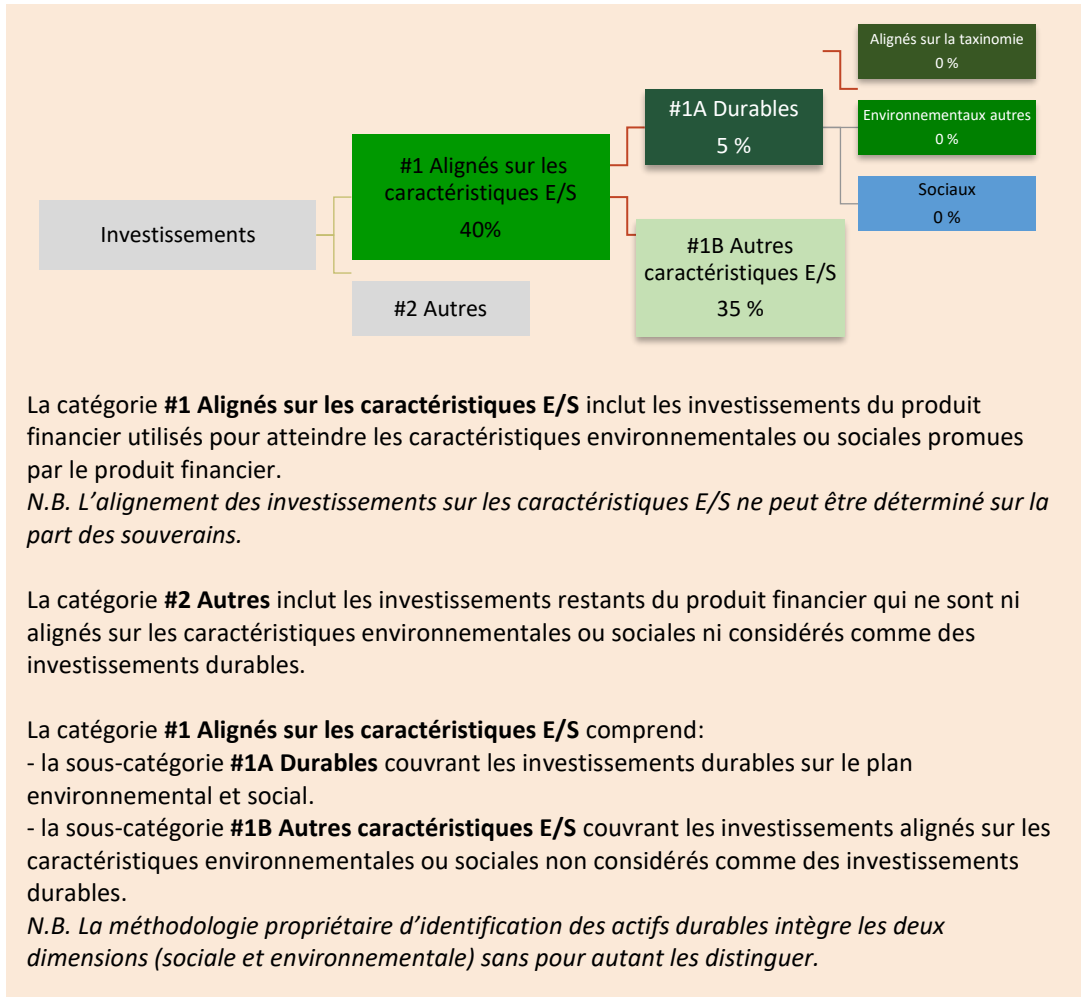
Alignés sur la taxinomie
0 %

#1A Durables
5 %

Environnementaux autres
0 %

#1 Alignés sur les caractéristiques E/S
40%

Sociaux
0 %

Investissements

#1B Autres caractéristiques E/S
35 %

#2 Autres

La catégorie **#1 Alignés sur les caractéristiques E/S** inclut les investissements du produit financier utilisés pour atteindre les caractéristiques environnementales ou sociales promues par le produit financier.
*N.B. L'alignement des investissements sur les caractéristiques E/S ne peut être déterminé sur la part des souverains.*

La catégorie **#2 Autres** inclut les investissements restants du produit financier qui ne sont ni alignés sur les caractéristiques environnementales ou sociales ni considérés comme des investissements durables.

La catégorie **#1 Alignés sur les caractéristiques E/S** comprend:
- la sous-catégorie **#1A Durables** couvrant les investissements durables sur le plan environnemental et social.
- la sous-catégorie **#1B Autres caractéristiques E/S** couvrant les investissements alignés sur les caractéristiques environnementales ou sociales non considérés comme des investissements durables.
*N.B. La méthodologie propriétaire d'identification des actifs durables intègre les deux dimensions (sociale et environnementale) sans pour autant les distinguer.*